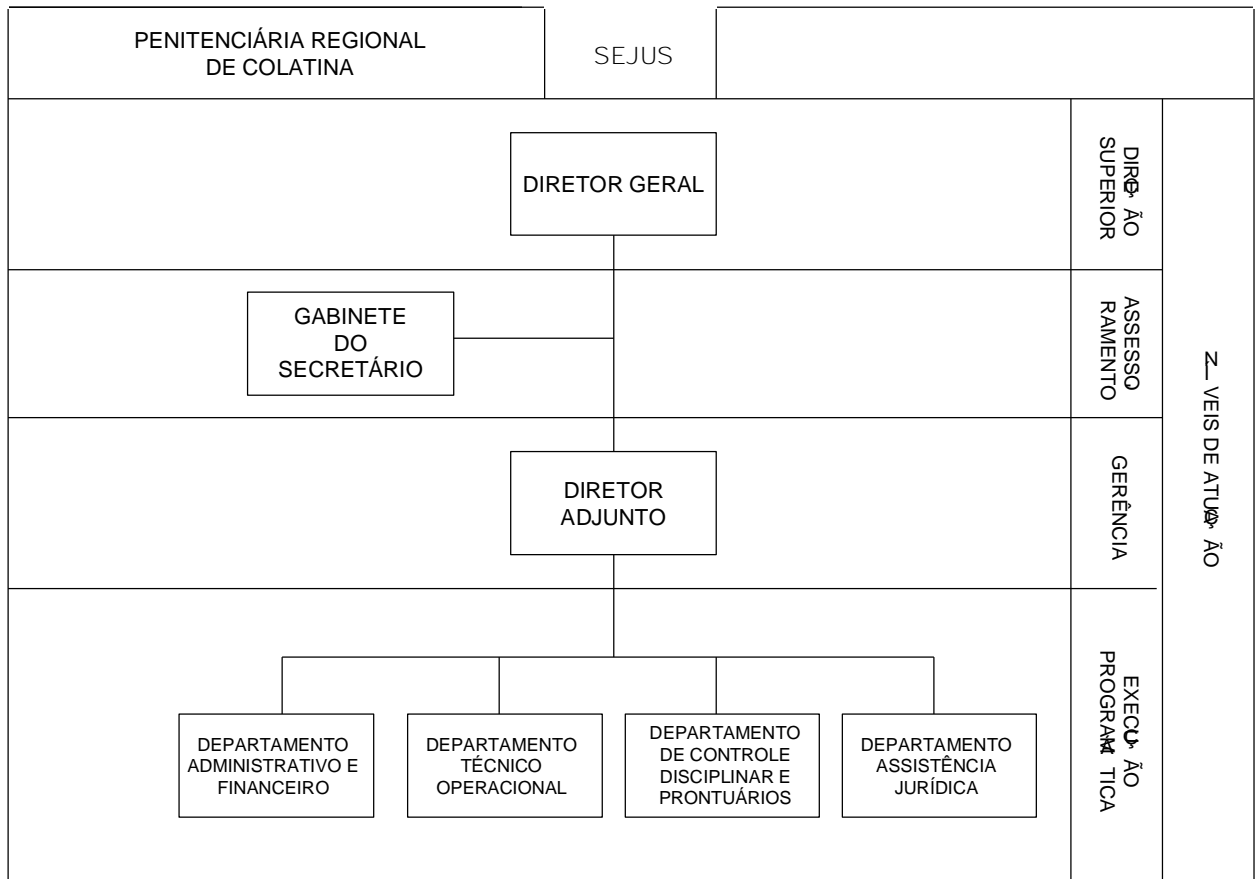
PENITENCIÁRIA REGIONAL DE COLATINA

SEJUS

DIREÇÃO SUPERIOR

ASSESSORAMENTO

GERÊNCIA

EXECUÇÃO PROGRAMÁTICA

NÍVEIS DE ATUAÇÃO

DIRETOR GERAL

GABINETE DO SECRETÁRIO

DIRETOR ADJUNTO

DEPARTAMENTO ADMINISTRATIVO E FINANCEIRO

DEPARTAMENTO TÉCNICO OPERACIONAL

DEPARTAMENTO DE CONTROLE DISCIPLINAR E PRONTUÁRIOS

DEPARTAMENTO ASSISTÊNCIA JURÍDICA